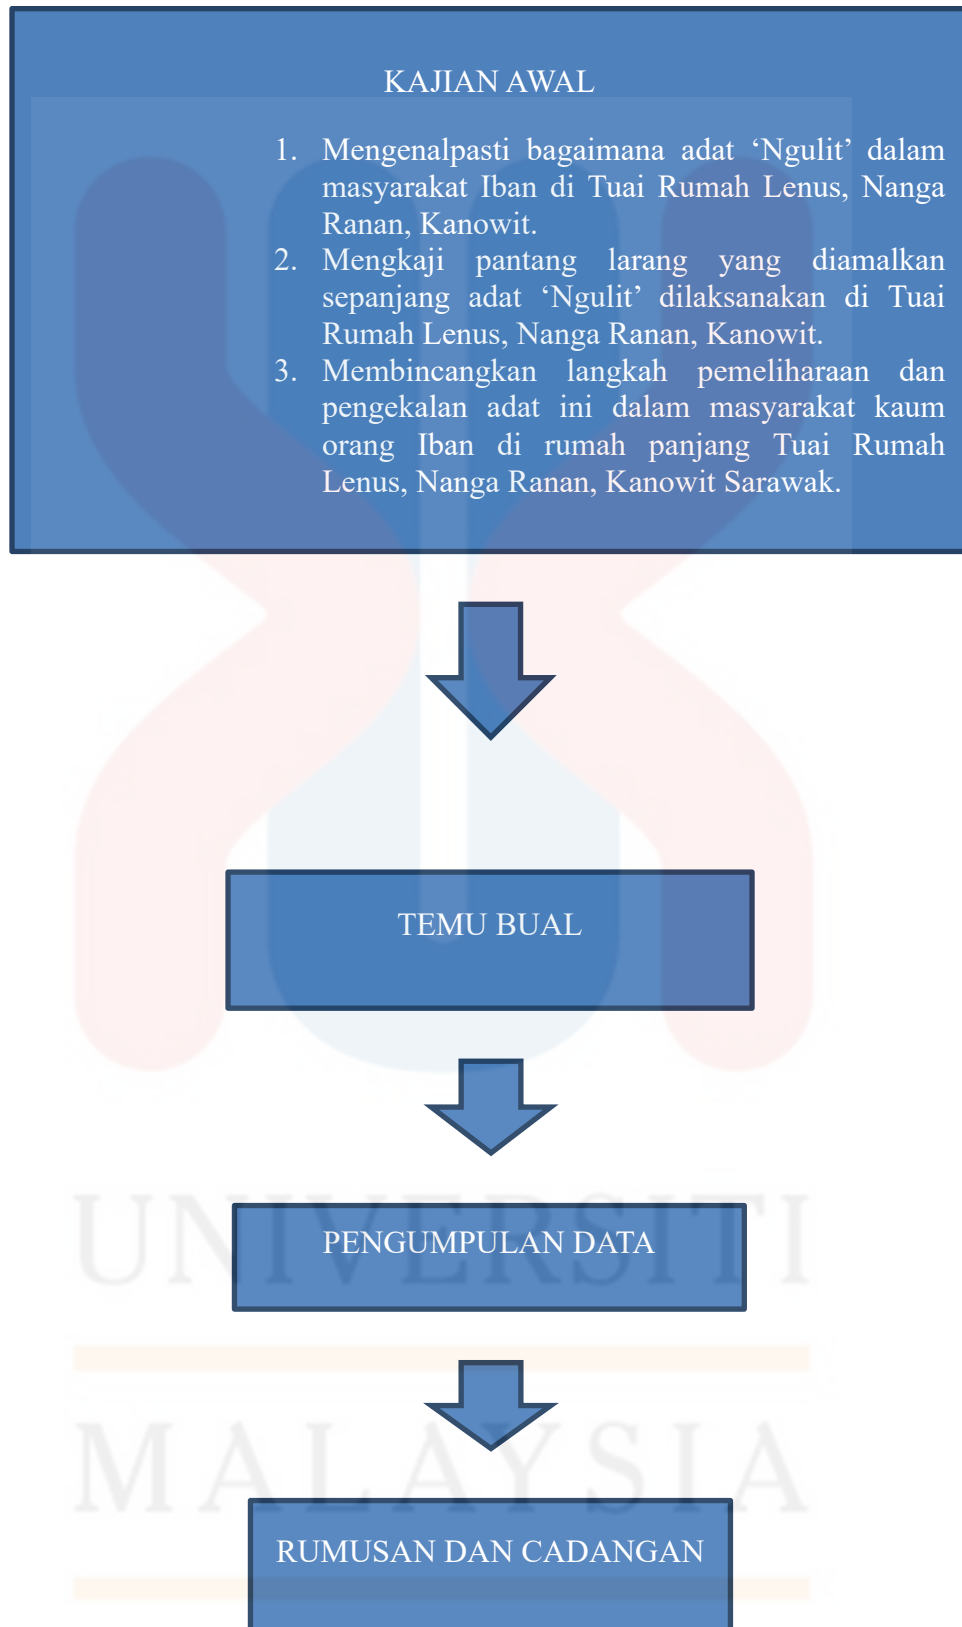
KAJIAN AWAL

1. Mengenalpasti bagaimana adat ‘Ngulit’ dalam masyarakat Iban di Tuai Rumah Lenus, Nanga Ranan, Kanowit.
2. Mengkaji pantang larang yang diamalkan sepanjang adat ‘Ngulit’ dilaksanakan di Tuai Rumah Lenus, Nanga Ranan, Kanowit.
3. Membincangkan langkah pemeliharaan dan pengekalan adat ini dalam masyarakat kaum orang Iban di rumah panjang Tuai Rumah Lenus, Nanga Ranan, Kanowit Sarawak.

TEMU BUAL

PENGUMPULAN DATA

RUMUSAN DAN CADANGAN

UNIVERSITI MALAYSIA